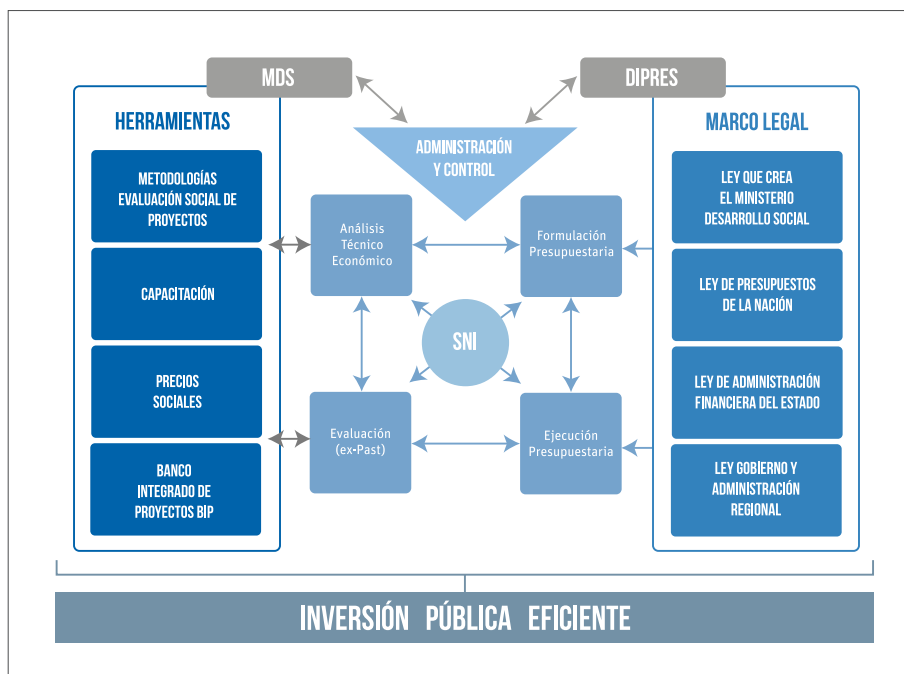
MDS

DIPRES

HERRAMIENTAS

ADMINISTRACIÓN Y CONTROL

MARCO LEGAL

METODOLOGÍAS EVALUACIÓN SOCIAL DE PROYECTOS

Análisis Técnico Económico

Formulación Presupuestaria

LEY QUE CREA EL MINISTERIO DESARROLLO SOCIAL

CAPACITACIÓN

LEY DE PRESUPUESTOS DE LA NACIÓN

SNI

PRECIOS SOCIALES

LEY DE ADMINISTRACIÓN FINANCIERA DEL ESTADO

BANCO INTEGRADO DE PROYECTOS BIP

Evaluación (ex-Past)

Ejecución Presupuestaria

LEY GOBIERNO Y ADMINISTRACIÓN REGIONAL

INVERSIÓN PÚBLICA EFICIENTE